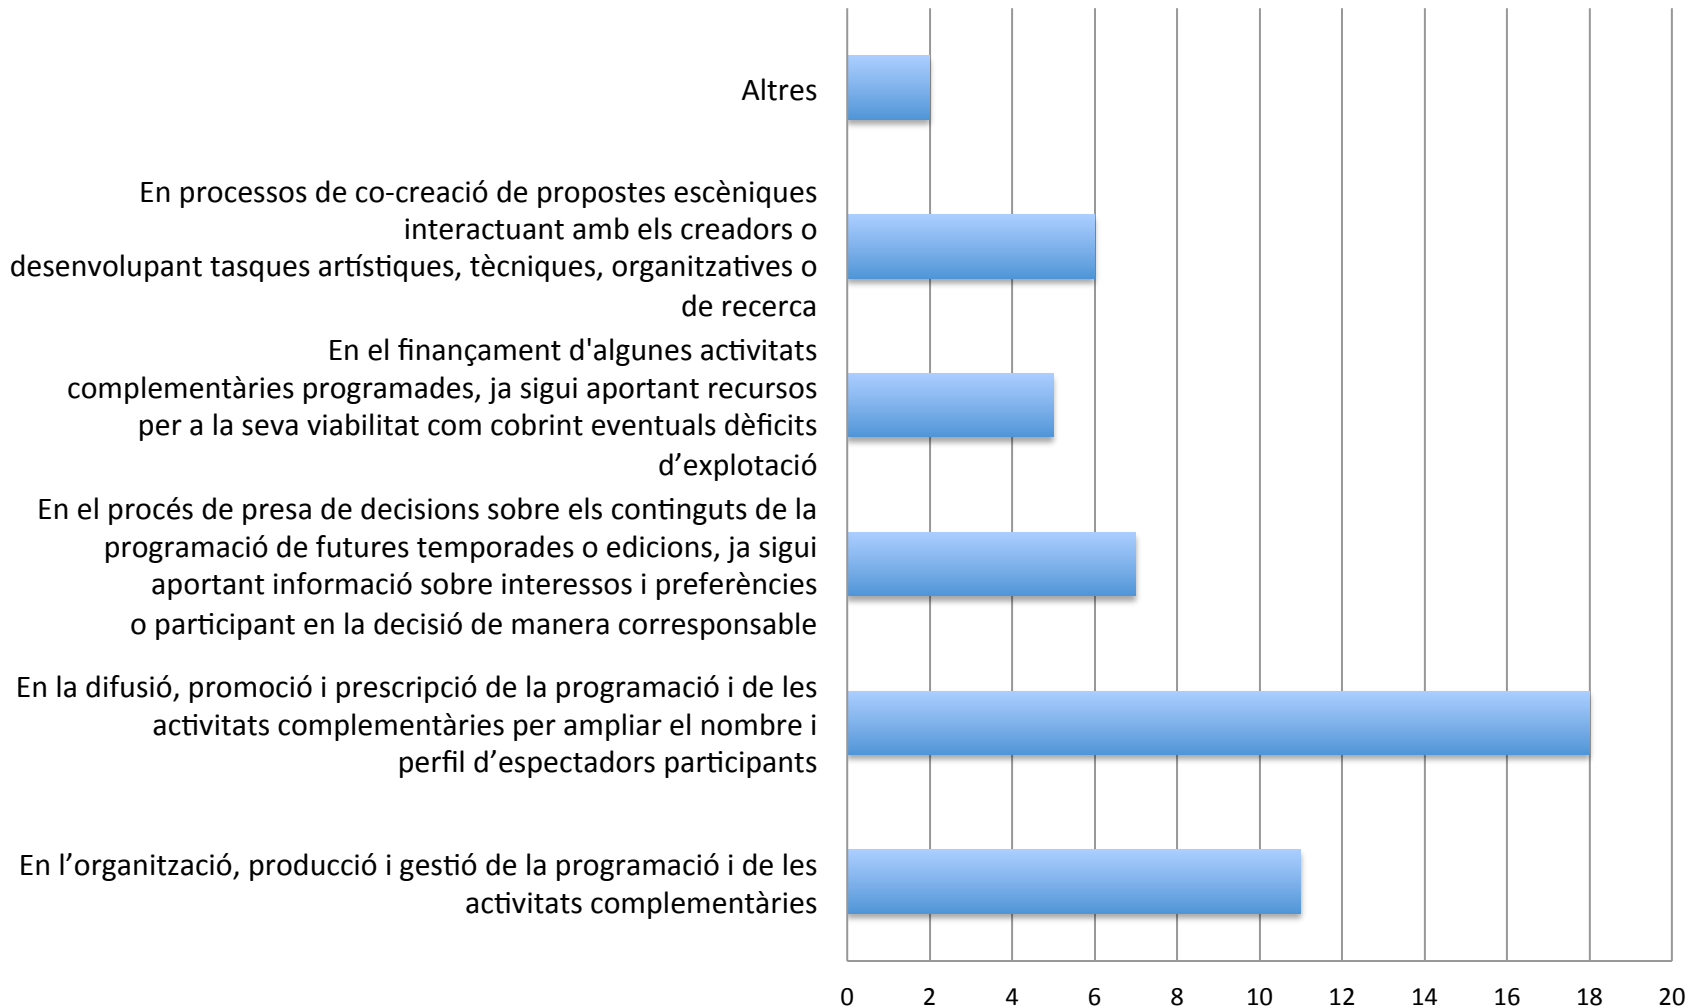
Altres

En processos de co-creació de propostes escèniques interactuant amb els creadors o desenvolupant tasques artístiques, tècniques, organitzatives o de recerca

En el finançament d'algunes activitats complementàries programades, ja sigui aportant recursos per a la seva viabilitat com cobrint eventuals dèficits d'explotació

En el procés de presa de decisions sobre els continguts de la programació de futures temporades o edicions, ja sigui aportant informació sobre interessos i preferències o participant en la decisió de manera corresponsable

En la difusió, promoció i prescripció de la programació i de les activitats complementàries per ampliar el nombre i perfil d'espectadors participants

En l'organització, producció i gestió de la programació i de les activitats complementàries

0 2 4 6 8 10 12 14 16 18 20